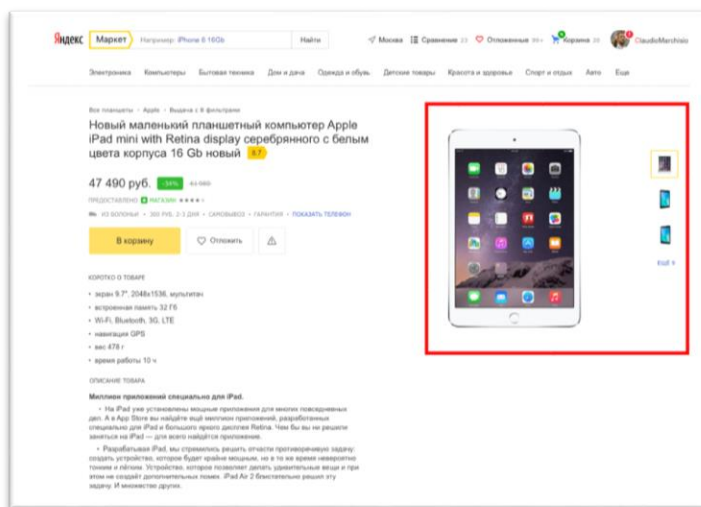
Яндекс Маркет Например: iPhone 6 16Gb Найти

Москва Сравнение 23 Отложенные 99+ Корзина 20 ClaudioMarchisio

Электроника Компьютеры Бытовая техника Дом и дача Одежда и обувь Детские товары Красота и здоровье Спорт и отдых Авто Еще

Все планшеты › Apple › Выдача с 9 фильтрами

Новый маленький планшетный компьютер Apple iPad mini with Retina display серебряного с белым цвета корпуса 16 Gb новый 4.7

47 490 руб. −34% 62 990

ПРЕДОСТАВЛЕНО МАГАЗИН ★★★★

ИЗ ВОЛОНЬКИ · 300 РУБ. 2-3 ДНЯ · САМОВЫВОЗ · ГАРАНТИЯ · ПОКАЗАТЬ ТЕЛЕФОН

В корзину Отложить

КОРОТКО О ТОВАРЕ

• экран 9.7", 2048x1536, мультитач
• встроенная память 32 Гб
• Wi-Fi, Bluetooth, 3G, LTE
• навигация GPS
• вес 478 г
• время работы 10 ч

ОПИСАНИЕ ТОВАРА

Миллион приложений специально для iPad.

• На iPad уже установлены мощные приложения для многих повседневных дел. А в App Store вы найдёте ещё миллион приложений, разработанных специально для iPad и большого яркого дисплея Retina. Чем бы вы ни решили заняться на iPad — для всего найдётся приложение.

• Разрабатывая iPad, мы стремились решить отчасти противоречивую задачу: создать устройство, которое будет крайне мощным, но в то же время невероятно тонким и лёгким. Устройство, которое позволяет делать удивительные вещи и при этом не создаёт дополнительных помех. iPad Air 2 блестательно решил эту задачу. И множество других.

ЕЩЁ 9